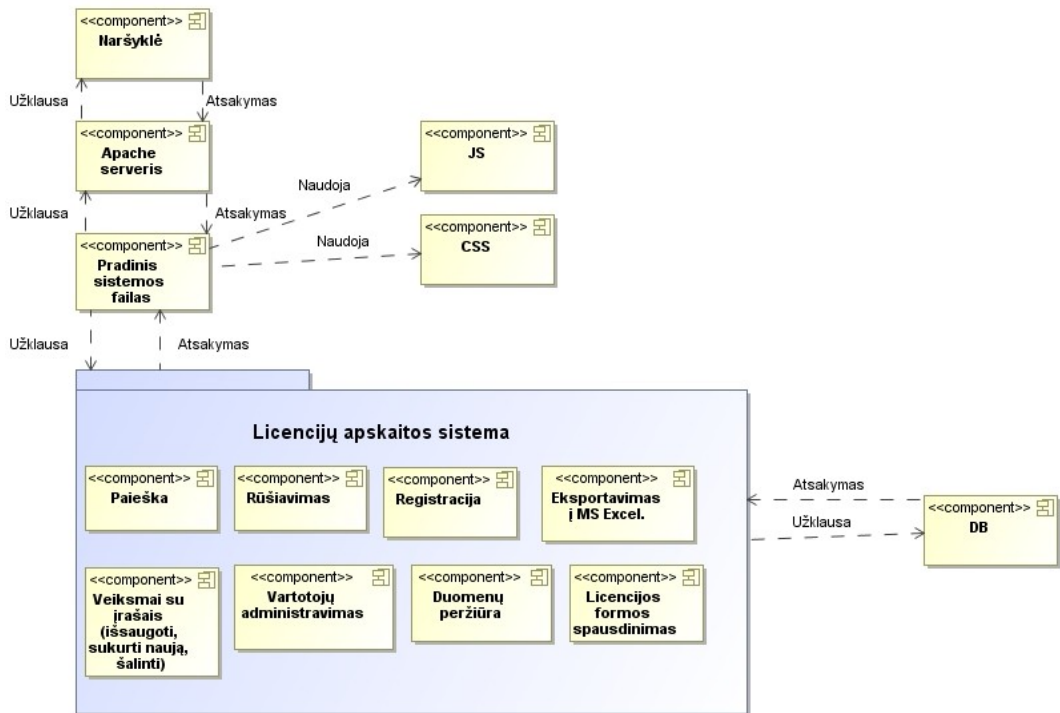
<<component>>
Naršyklė

Užklausa
Atsakymas

<<component>>
Apache serveris

<<component>>
JS

Naudoja

Užklausa
Atsakymas

<<component>>
CSS

Naudoja

<<component>>
Pradinis sistemos failas

Užklausa
Atsakymas

Licencijų apskaitos sistema

<<component>>
Paieška

<<component>>
Rūšiavimas

<<component>>
Registracija

<<component>>
Eksportavimas į MS Excel.

Atsakymas
Užklausa

<<component>>
DB

<<component>>
Veiksmai su įrašais (išsaugoti, sukurti naują, šalinti)

<<component>>
Vartotojų administravimas

<<component>>
Duomenų peržiūra

<<component>>
Licencijos formos spausdinimas